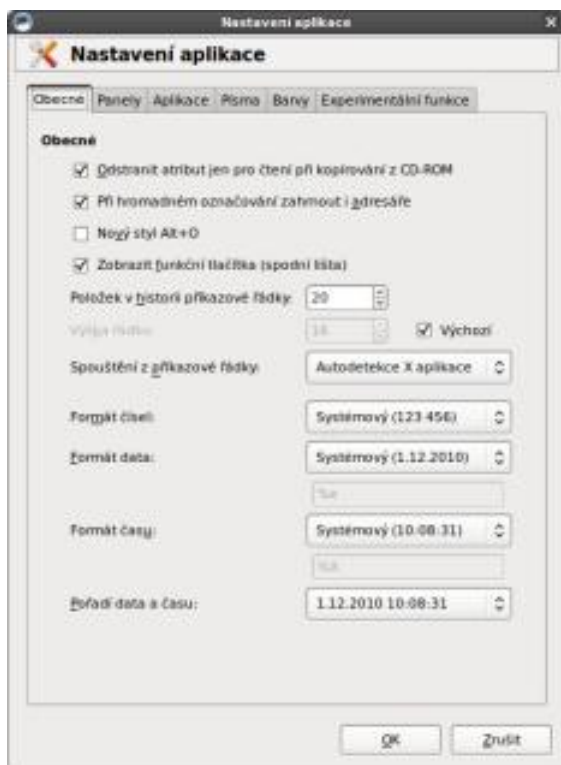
Nastavení aplikace

Nastavení aplikace

Obecné | Panely | Aplikace | Písma | Barvy | Experimentální funkce

Obecné

☑ Odstranit atribut jen pro čtení při kopírování z CD-ROM

☑ Při hromadném označování zahrnout i adresáře

☐ Nový styl Alt+O

☑ Zobrazit funkční tlačítka (spodní lišta)

Položek v historii příkazové řádky: 20

Výška řádku: 16 ☑ Výchozí

Spouštění z příkazové řádky: Autodetekce X aplikace

Formát čísel: Systémový (123 456)

Formát data: Systémový (1.12.2010)

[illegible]

Formát času: Systémový (10:08:31)

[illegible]

Pořadí data a času: 1.12.2010 10:08:31

OK Zrušit